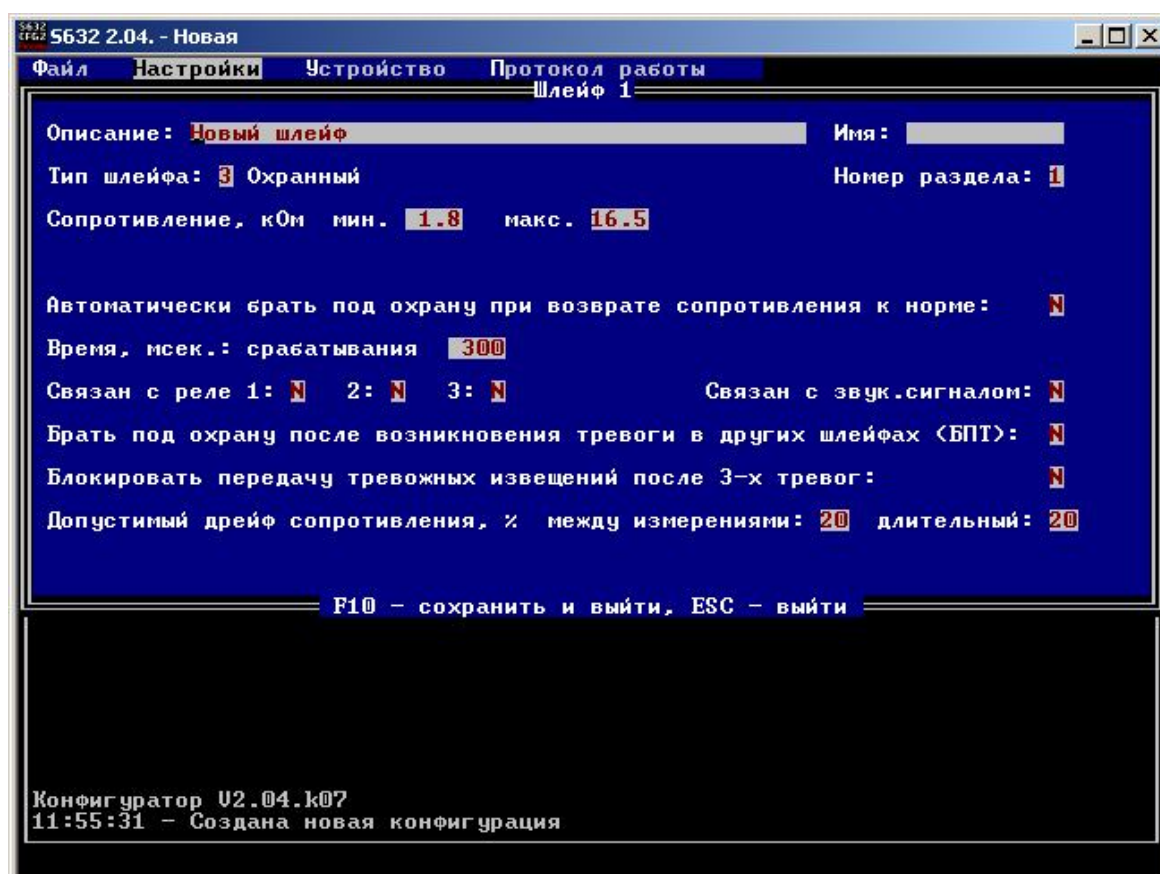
S632 2.04. - Новая

Файл Настройки Устройство Протокол работы

Шлейф 1

Описание: Новый шлейф Имя:

Тип шлейфа: 3 Охранный Номер раздела: 1

Сопротивление, кОм мин. 1.8 макс. 16.5

Автоматически брать под охрану при возврате сопротивления к норме: N

Время, мсек.: срабатывания 300

Связан с реле 1: N 2: N 3: N Связан с звук.сигналом: N

Брать под охрану после возникновения тревоги в других шлейфах (БПТ): N

Блокировать передачу тревожных извещений после 3-х тревог: N

Допустимый дрейф сопротивления, % между измерениями: 20 длительный: 20

F10 - сохранить и выйти, ESC - выйти

Конфигуратор V2.04.k07
11:55:31 - Создана новая конфигурация